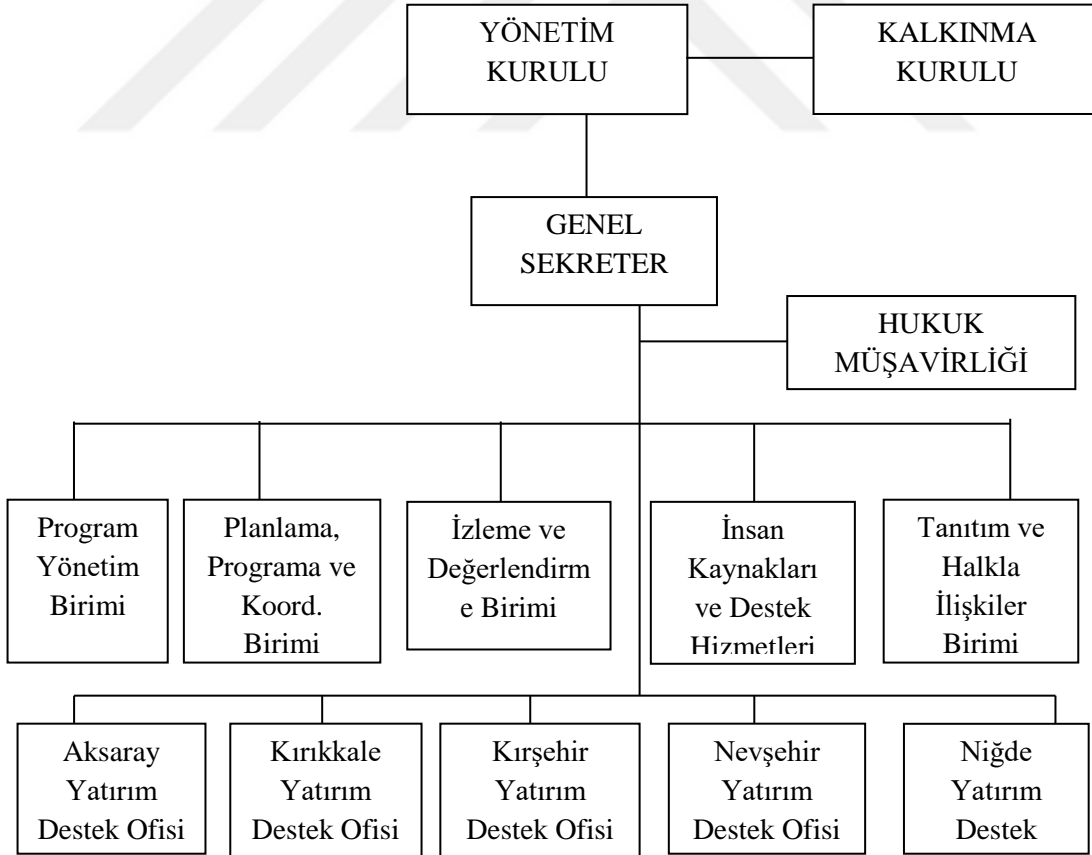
YÖNETİM KURULU

KALKINMA KURULU

GENEL SEKRETER

HUKUK MÜŞAVİRLİĞİ

Program Yönetim Birimi

Planlama, Programa ve Koord. Birimi

İzleme ve Değerlendirm e Birimi

İnsan Kaynakları ve Destek Hizmetleri

Tanıtım ve Halkla İlişkiler Birimi

Aksaray Yatırım Destek Ofisi

Kırıkkale Yatırım Destek Ofisi

Kırşehir Yatırım Destek Ofisi

Nevşehir Yatırım Destek Ofisi

Niğde Yatırım Destek